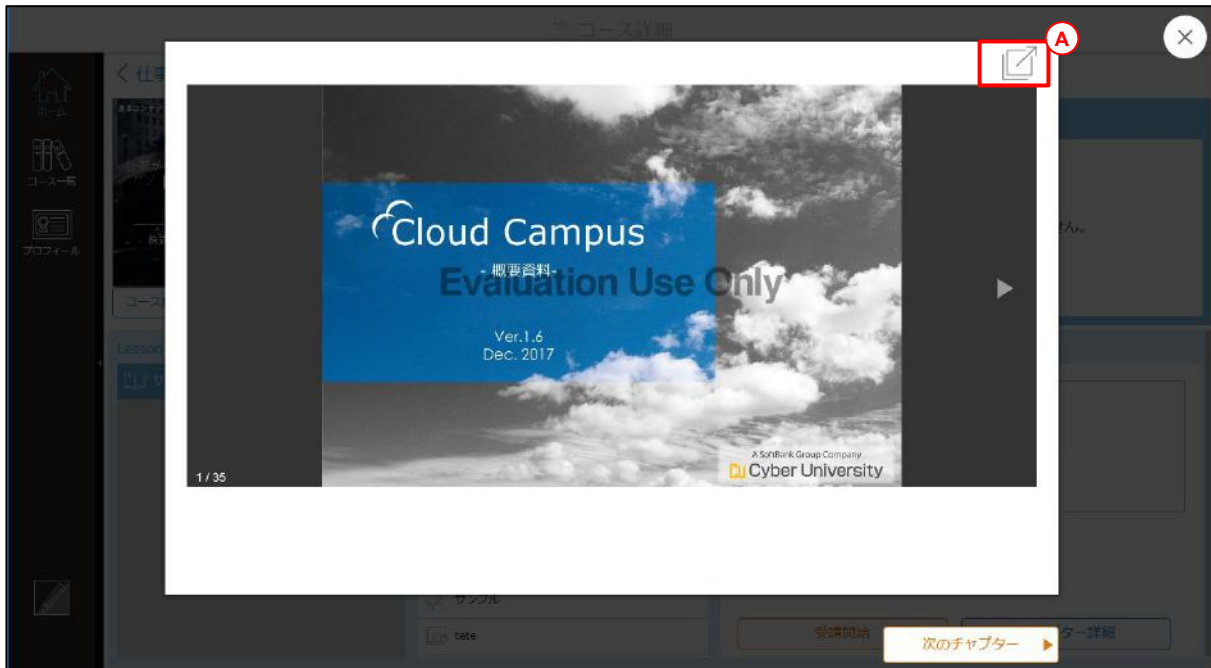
コース詳細

A

ホーム

コース一覧

プロフィール

Cloud Campus

-概要資料-

Evaluation Use Only

Ver.1.6
Dec. 2017

A SoftBank Group Company
Cyber University

1 / 35

サンプル

tete

受講開始

ター詳細

次のチャプター